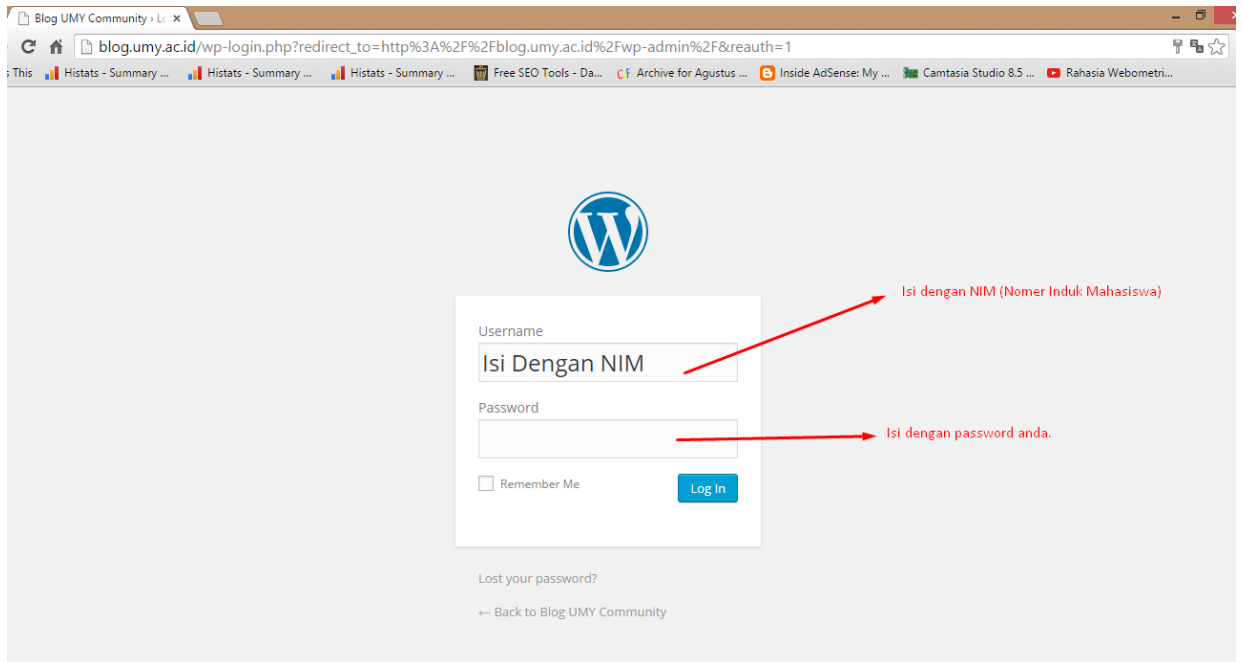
Blog UMY Community › Lo ×

blog.umy.ac.id/wp-login.php?redirect_to=http%3A%2F%2Fblog.umy.ac.id%2Fwp-admin%2F&reauth=1

s This Histats - Summary ... Histats - Summary ... Histats - Summary ... Free SEO Tools - Da... Archive for Agustus ... Inside AdSense: My ... Camtasia Studio 8.5 ... Rahasia Webometri...

Username

Isi Dengan NIM

Password

Remember Me

Log In

Lost your password?

← Back to Blog UMY Community

Isi dengan NIM (Nomer Induk Mahasiswa)

Isi dengan password anda.